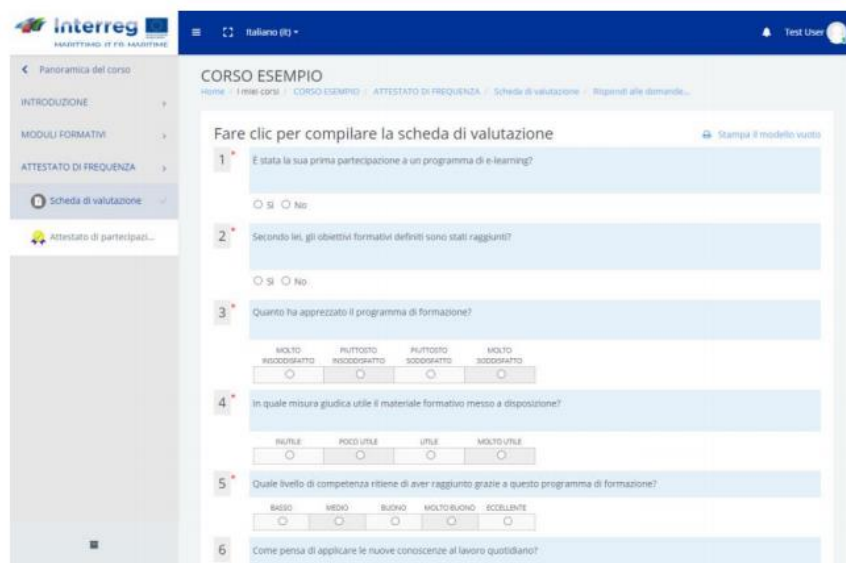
Interreg
MARITTIMO IT FR MARITIME

Italiano (it)

Test User

Panoramica del corso

INTRODUZIONE

MODULI FORMATIVI

ATTESTATO DI FREQUENZA

Scheda di valutazione

Attestato di partecipazi...

CORSO ESEMPIO

Home / I miei corsi / CORSO ESEMPIO / ATTESTATO DI FREQUENZA / Scheda di valutazione / Rispondi alle domande...

Fare clic per compilare la scheda di valutazione

Stampa il modello vuoto

1 * È stata la sua prima partecipazione a un programma di e-learning?

Sì No

2 * Secondo lei, gli obiettivi formativi definiti sono stati raggiunti?

Sì No

3 * Quanto ha apprezzato il programma di formazione?

| MOLTO INSODDISFATTO | PIUTTOSTO INSODDISFATTO | PIUTTOSTO SODDISFATTO | MOLTO SODDISFATTO |
|---|---|---|---|
| ○ | ○ | ○ | ○ |

4 * In quale misura giudica utile il materiale formativo messo a disposizione?

| INUTILE | POCO UTILE | UTILE | MOLTO UTILE |
|---|---|---|---|
| ○ | ○ | ○ | ○ |

5 * Quale livello di competenza ritiene di aver raggiunto grazie a questo programma di formazione?

| BASSO | MEDIO | BUONO | MOLTO BUONO | ECCELLENTE |
|---|---|---|---|---|
| ○ | ○ | ○ | ○ | ○ |

6 Come pensa di applicare le nuove conoscenze al lavoro quotidiano?